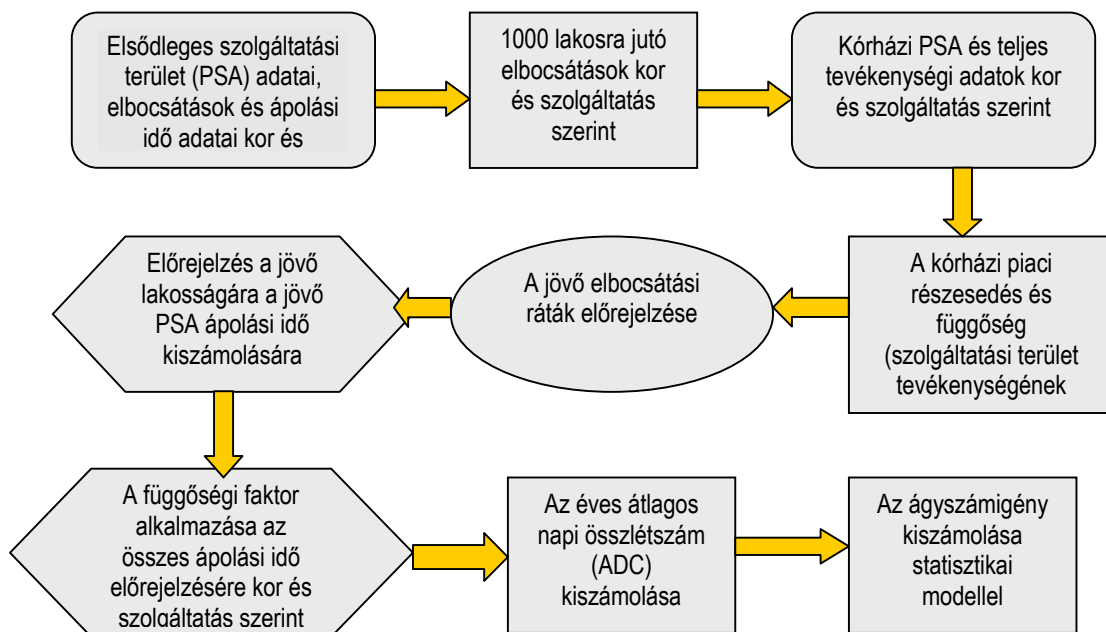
Elsődleges szolgáltatási terület (PSA) adatai, elbocsátások és ápolási idő adatai kor és

1000 lakosra jutó elbocsátások kor és szolgáltatás szerint

Kórházi PSA és teljes tevékenységi adatok kor és szolgáltatás szerint

A kórházi piaci részesedés és függőség (szolgáltatási terület tevékenységének

A jövő elbocsátási ráták előrejelzése

Előrejelzés a jövő lakosságára a jövő PSA ápolási idő kiszámolására

A függőségi faktor alkalmazása az összes ápolási idő előrejelzésére kor és szolgáltatás szerint

Az éves átlagos napi összlétszám (ADC) kiszámolása

Az ágyszámigény kiszámolása statisztikai modellel